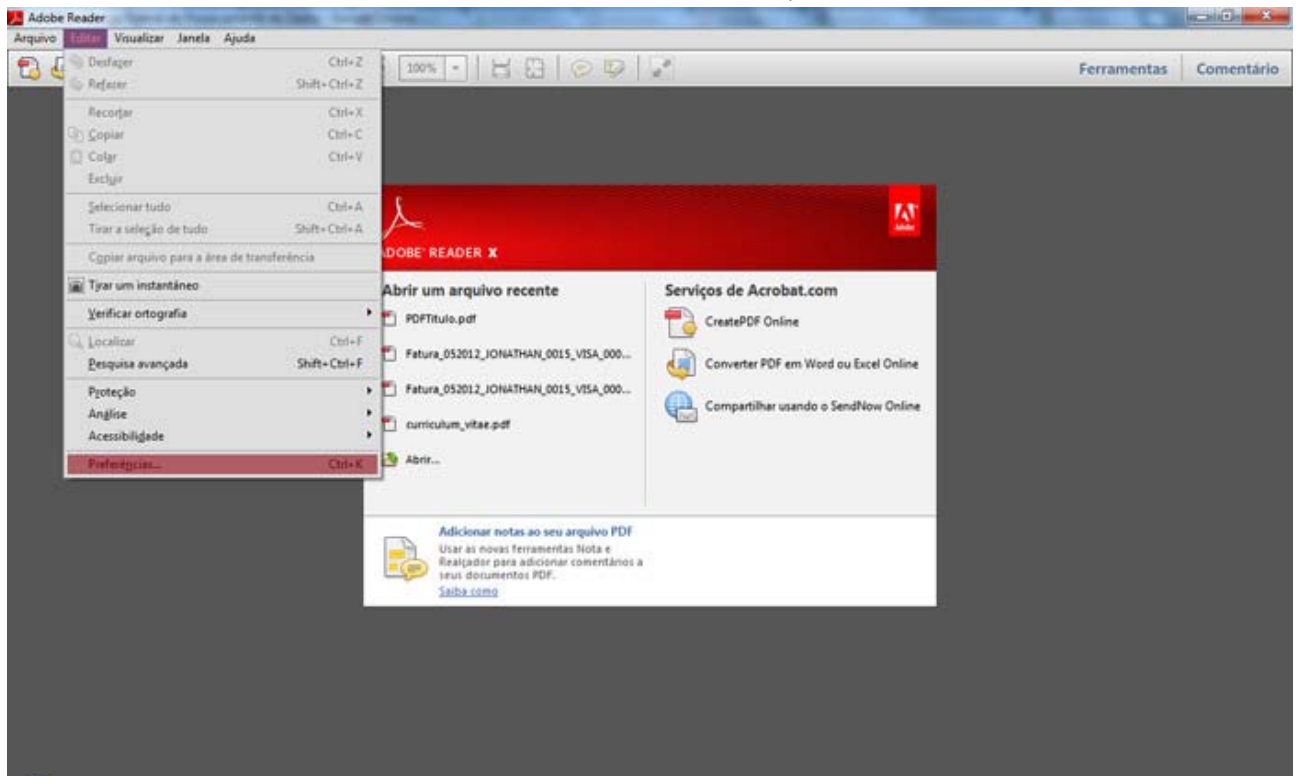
Adobe Reader

Arquivo Editar Visualizar Janela Ajuda

100%

Ferramentas Comentário

Desfazer Ctrl+Z
Refazer Shift+Ctrl+Z
Recortar Ctrl+X
Copiar Ctrl+C
Colar Ctrl+V
Excluir
Selecionar tudo Ctrl+A
Tirar a seleção de tudo Shift+Ctrl+A
Copiar arquivo para a área de transferência
Tirar um instantâneo
Verificar ortografia
Localizar Ctrl+F
Pesquisa avançada Shift+Ctrl+F
Proteção
Análise
Acessibilidade
Preferências... Ctrl+K

ADOBE READER X

Adobe

Abrir um arquivo recente
PDFTitulo.pdf
Fatura_052012_IONATHAN_0015_VISA_000...
Fatura_052012_IONATHAN_0015_VISA_000...
curriculum_vitae.pdf
Abrir...

Serviços de Acrobat.com
CreatePDF Online
Converter PDF em Word ou Excel Online
Compartilhar usando o SendNow Online

Adicionar notas ao seu arquivo PDF
Usar as novas ferramentas Nota e Realçador para adicionar comentários a seus documentos PDF.
Saiba como